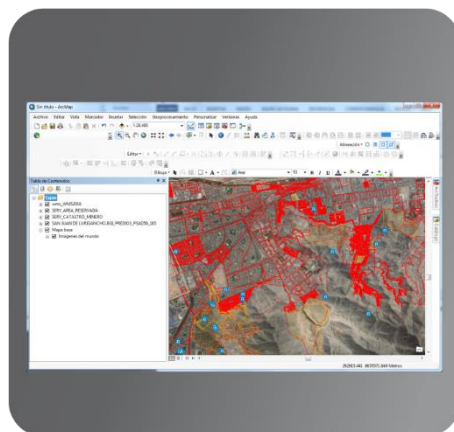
Sin título - ArcMap

Archivo Editar Vista Marcadores Insertar Selección Geoprocesamiento Personalizar Ventanas Ayuda

Tabla de Contenido

Capas

Editor

Dibujo

Alineación

Arial

Mapa base

Imágenes del mundo

Metros